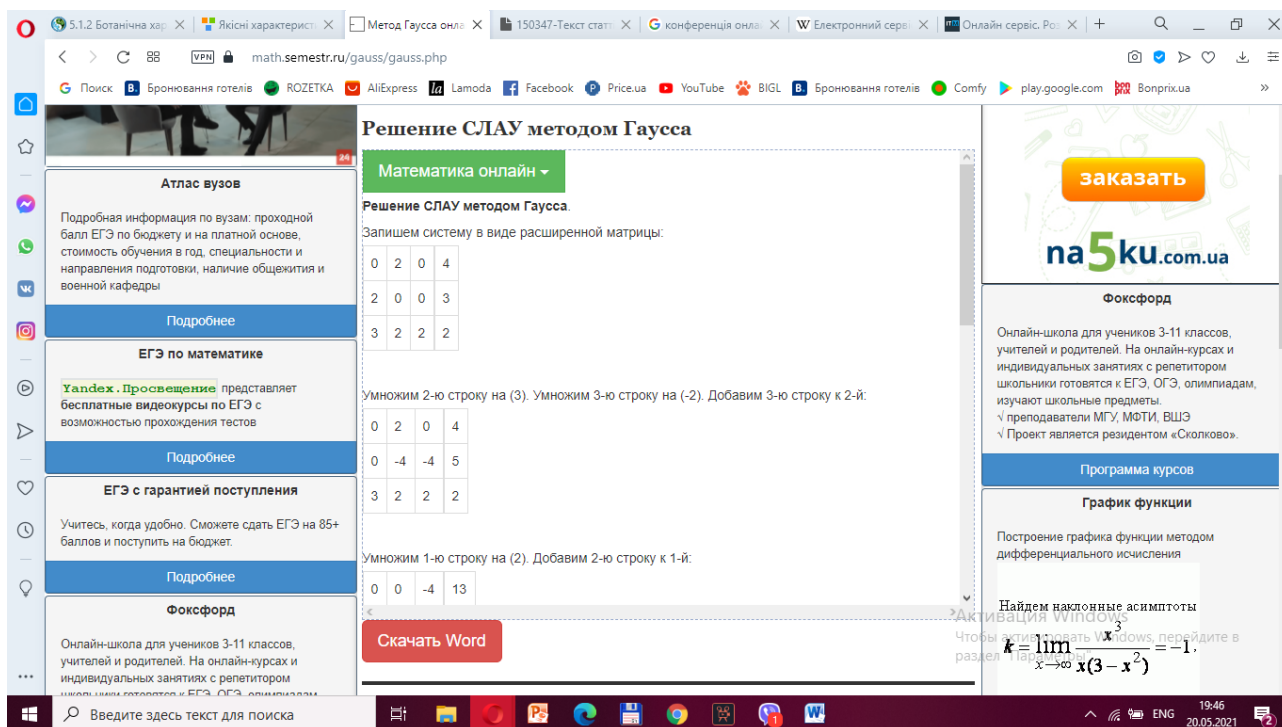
5.1.2 Ботанічна хар | Якісні характеристи | Метод Гаусса онла | 150347-Текст стат | G конференція онла | W Електронний серв | Онлайн сервіс. Роз | +

VPN math.semestr.ru/gauss/gauss.php

G Поиск | B. Бронювання готелів | ROZETKA | AliExpress | la Lamoda | Facebook | Price.ua | YouTube | BIGL | B. Бронювання готелів | Comfy | play.google.com | Bonprix.ua

24

Атлас вузов

Подробная информация по вузам: проходной балл ЕГЭ по бюджету и на платной основе, стоимость обучения в год, специальности и направления подготовки, наличие общежития и военной кафедры

Подробнее

ЕГЭ по математике

Yandex.Просвещение представляет бесплатные видеокурсы по ЕГЭ с возможностью прохождения тестов

Подробнее

ЕГЭ с гарантией поступления

Учитесь, когда удобно. Сможете сдать ЕГЭ на 85+ баллов и поступить на бюджет.

Подробнее

Фоксфорд

Онлайн-школа для учеников 3-11 классов, учителей и родителей. На онлайн-курсах и индивидуальных занятиях с репетитором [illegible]

Решение СЛАУ методом Гаусса

Математика онлайн ▾

Решение СЛАУ методом Гаусса.

Запишем систему в виде расширенной матрицы:

| 0 | 2 | 0 | 4 |
|---|---|---|---|
| 2 | 0 | 0 | 3 |
| 3 | 2 | 2 | 2 |

Умножим 2-ю строку на (3). Умножим 3-ю строку на (-2). Добавим 3-ю строку к 2-й:

| 0 | 2 | 0 | 4 |
|---|---|---|---|
| 0 | -4 | -4 | 5 |
| 3 | 2 | 2 | 2 |

Умножим 1-ю строку на (2). Добавим 2-ю строку к 1-й:

| 0 | 0 | -4 | 13 |
|---|---|---|---|

Скачать Word

заказать

na5ku.com.ua

Фоксфорд

Онлайн-школа для учеников 3-11 классов, учителей и родителей. На онлайн-курсах и индивидуальных занятиях с репетитором школьники готовятся к ЕГЭ, ОГЭ, олимпиадам, изучают школьные предметы.
√ преподаватели МГУ, МФТИ, ВШЭ
√ Проект является резидентом «Сколково».

Программа курсов

График функции

Построение графика функции методом дифференциального исчисления

Найдем наклонные асимптоты

$k=\lim_{x\to\infty}\frac{x^3}{x(3-x^2)}=-1,$

Активация Windows
Чтобы активировать Windows, перейдите в раздел "Параметры".

Введите здесь текст для поиска

ENG 19:46 20.05.2021